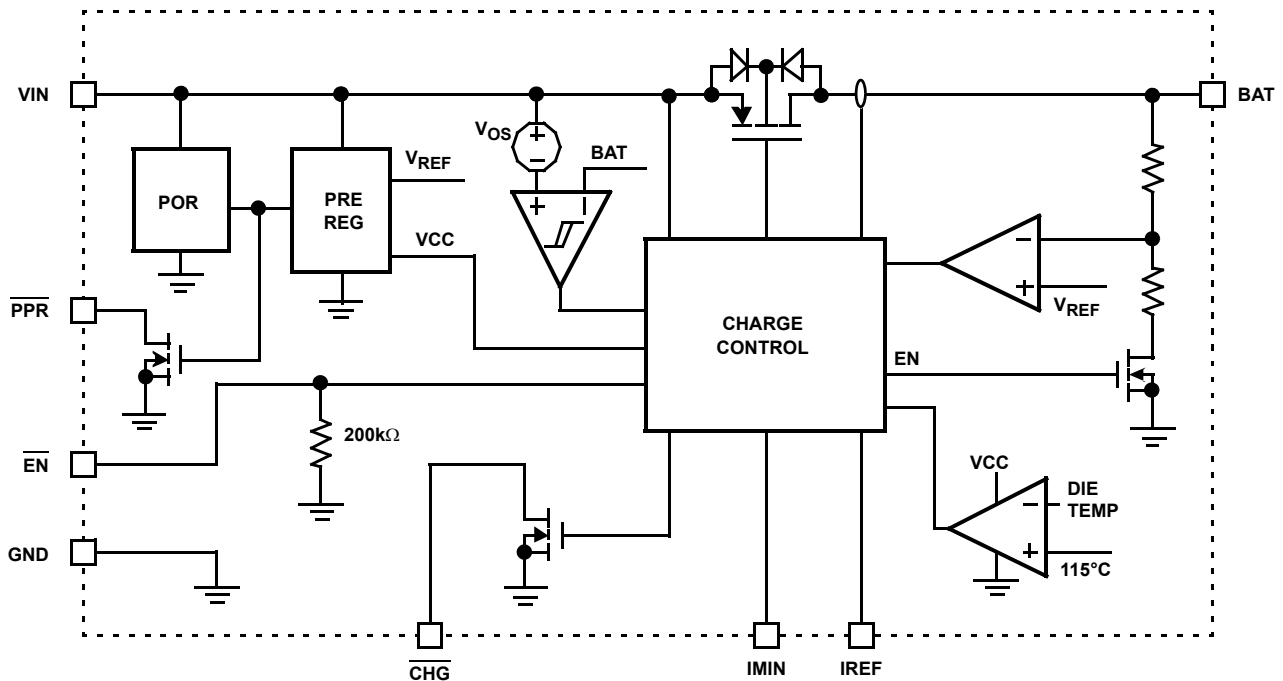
VIN

BAT

$V_{OS}$

+

−

BAT

+

−

POR

PRE REG

$V_{REF}$

VCC

CHARGE CONTROL

−

+

$V_{REF}$

EN

$\overline{PPR}$

$\overline{EN}$

200kΩ

GND

VCC

−

+

DIE TEMP

115°C

$\overline{CHG}$

IMIN

IREF